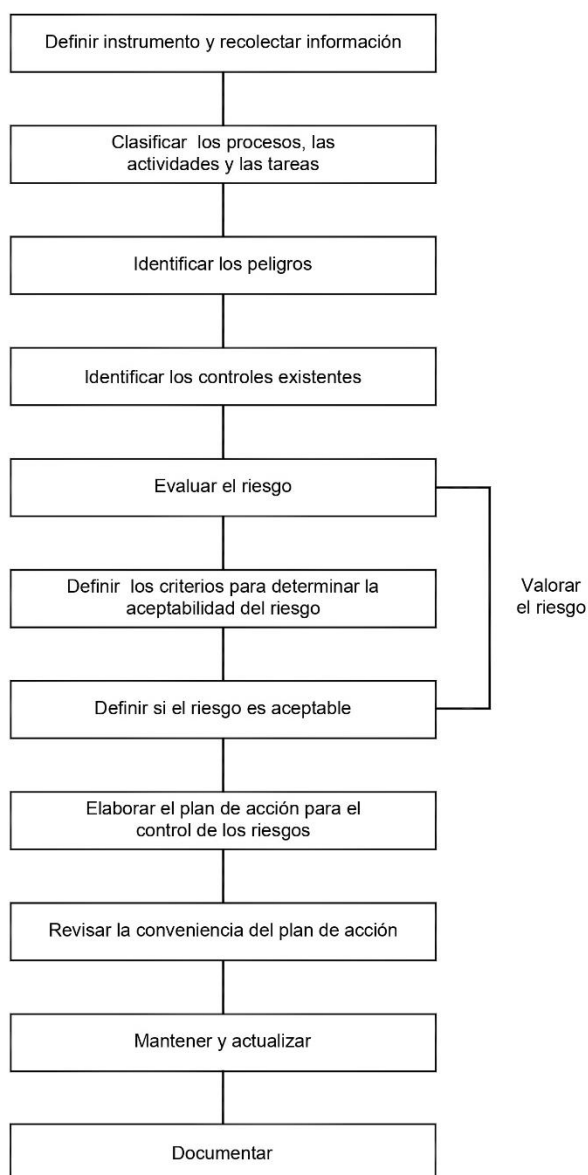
Definir instrumento y recolectar información

Clasificar los procesos, las actividades y las tareas

Identificar los peligros

Identificar los controles existentes

Evaluar el riesgo

Definir los criterios para determinar la aceptabilidad del riesgo

Definir si el riesgo es aceptable

Valorar el riesgo

Elaborar el plan de acción para el control de los riesgos

Revisar la conveniencia del plan de acción

Mantener y actualizar

Documentar